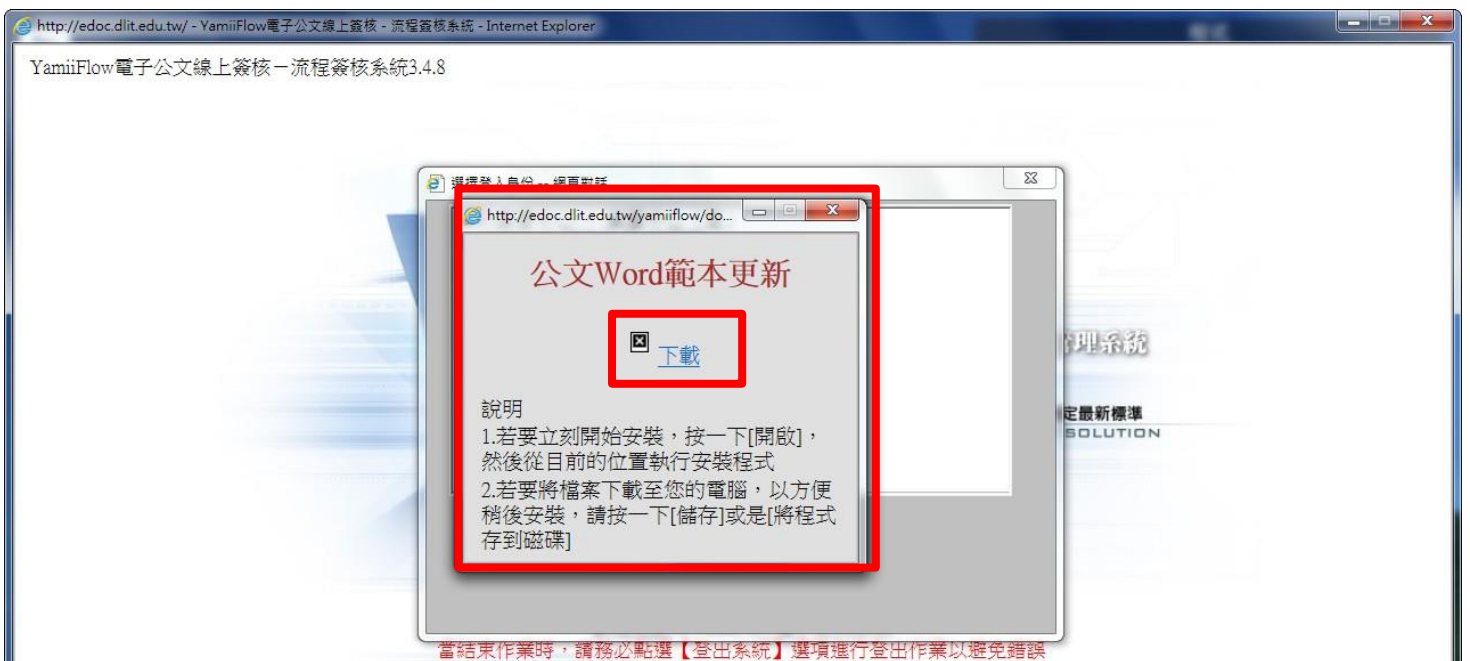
http://edoc.dlit.edu.tw/ - YamiiFlow電子公文線上簽核 - 流程簽核系統 - Internet Explorer

YamiiFlow電子公文線上簽核－流程簽核系統3.4.8

選擇登入身份 -- 網頁對話

http://edoc.dlit.edu.tw/yamiiflow/do...

公文Word範本更新

下載

說明
1.若要立刻開始安裝，按一下[開啟]，然後從目前的位置執行安裝程式
2.若要將檔案下載至您的電腦，以方便稍後安裝，請按一下[儲存]或是[將程式存到磁碟]

理系統

定最新標準
SOLUTION

當結束作業時，請務必點選【登出系統】選項進行登出作業以避免錯誤